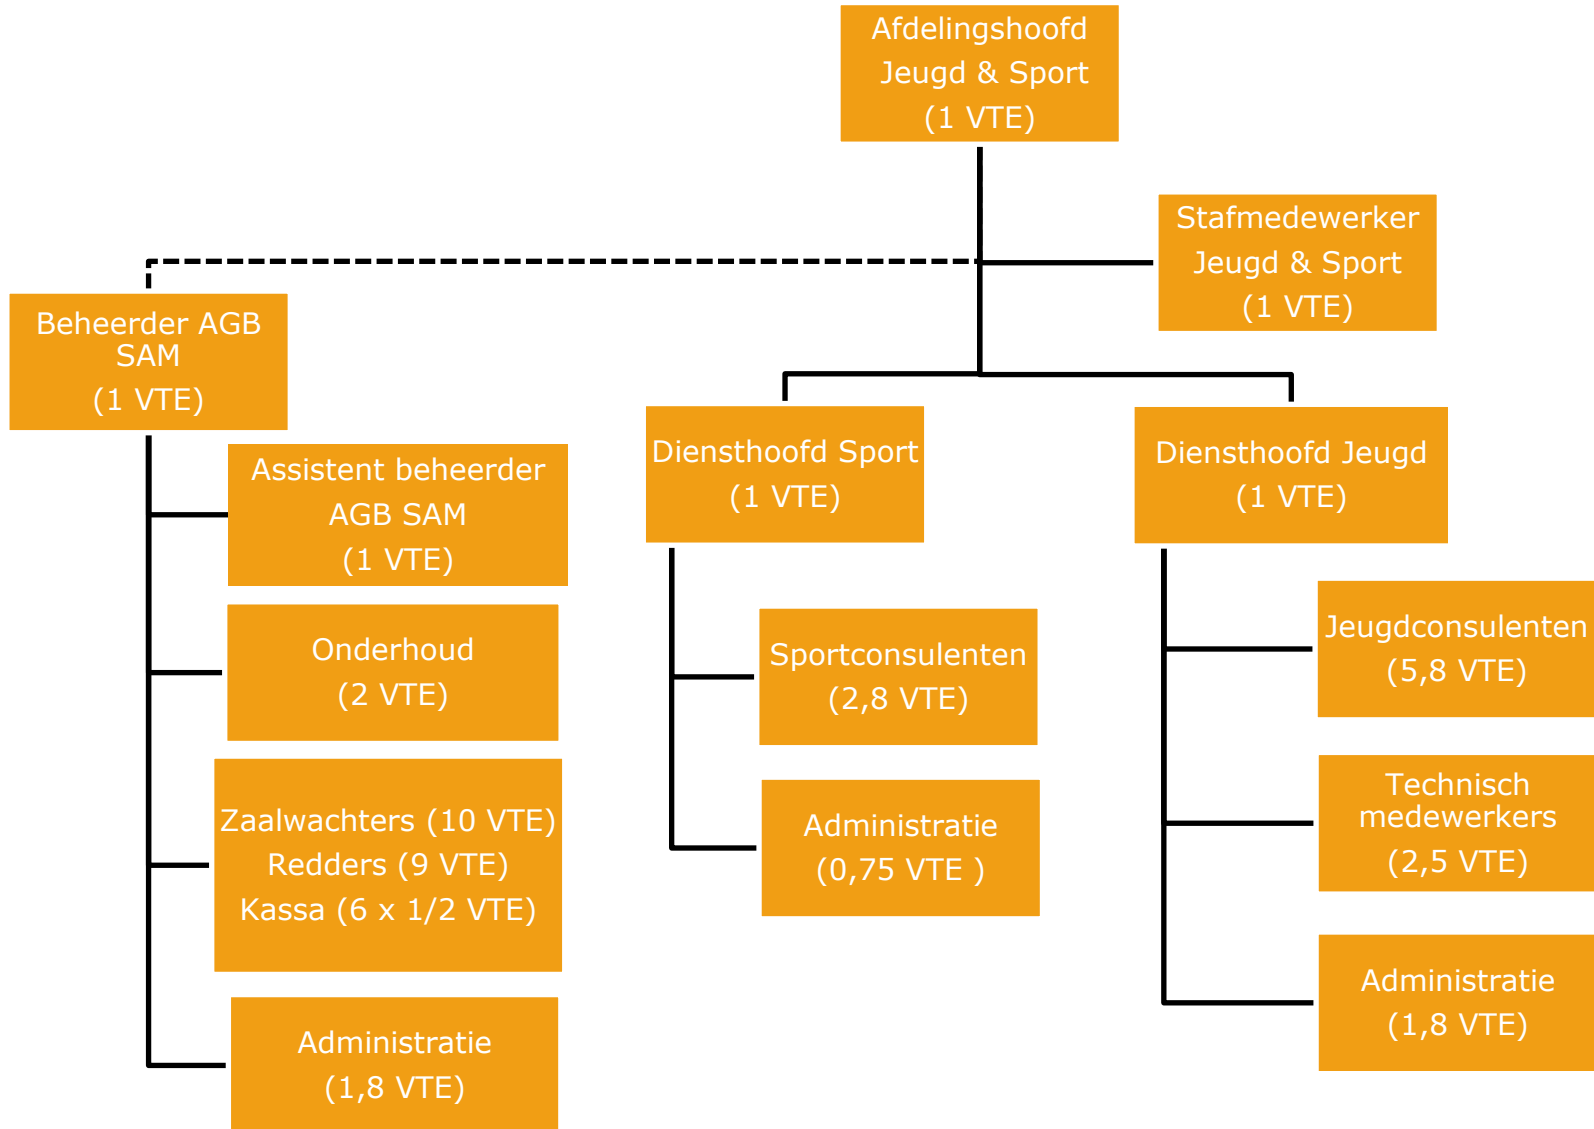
Afdelingshoofd
Jeugd & Sport
(1 VTE)

Stafmedewerker
Jeugd & Sport
(1 VTE)

Beheerder AGB SAM
(1 VTE)

Assistent beheerder AGB SAM
(1 VTE)

Onderhoud
(2 VTE)

Zaalwachters (10 VTE)
Redders (9 VTE)
Kassa (6 x 1/2 VTE)

Administratie
(1,8 VTE)

Diensthoofd Sport
(1 VTE)

Sportconsulenten
(2,8 VTE)

Administratie
(0,75 VTE )

Diensthoofd Jeugd
(1 VTE)

Jeugdconsulenten
(5,8 VTE)

Technisch medewerkers
(2,5 VTE)

Administratie
(1,8 VTE)